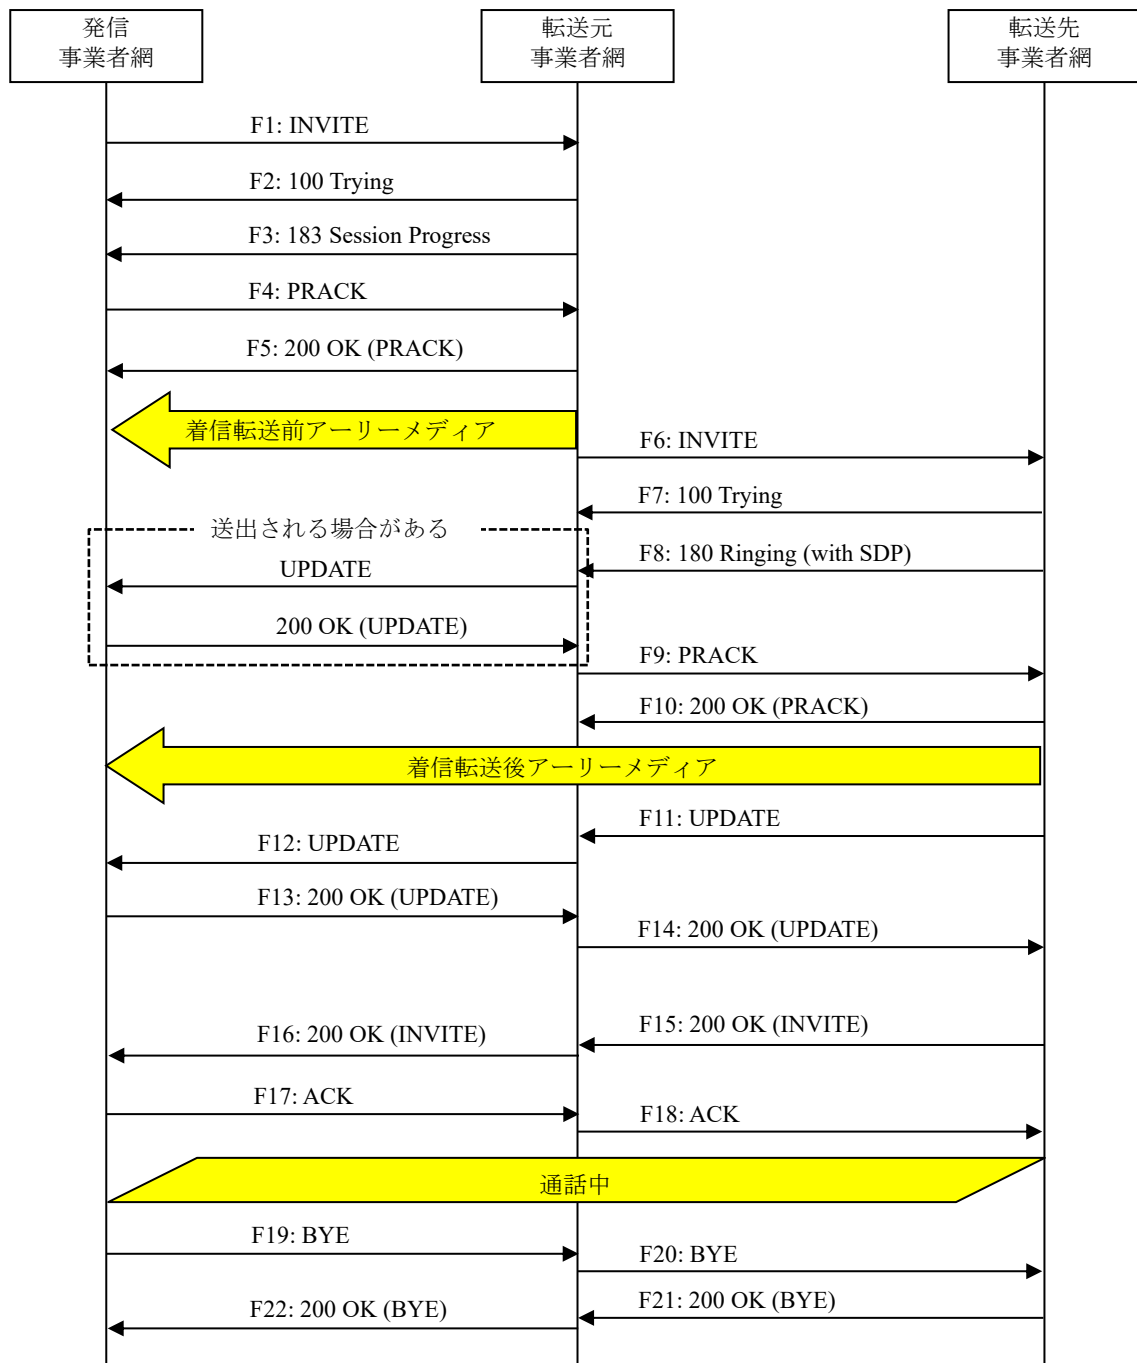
発信
事業者網

転送元
事業者網

転送先
事業者網

F1: INVITE

F2: 100 Trying

F3: 183 Session Progress

F4: PRACK

F5: 200 OK (PRACK)

着信転送前アーリーメディア

F6: INVITE

F7: 100 Trying

送出される場合がある

UPDATE

F8: 180 Ringing (with SDP)

200 OK (UPDATE)

F9: PRACK

F10: 200 OK (PRACK)

着信転送後アーリーメディア

F11: UPDATE

F12: UPDATE

F13: 200 OK (UPDATE)

F14: 200 OK (UPDATE)

F15: 200 OK (INVITE)

F16: 200 OK (INVITE)

F17: ACK

F18: ACK

通話中

F19: BYE

F20: BYE

F21: 200 OK (BYE)

F22: 200 OK (BYE)